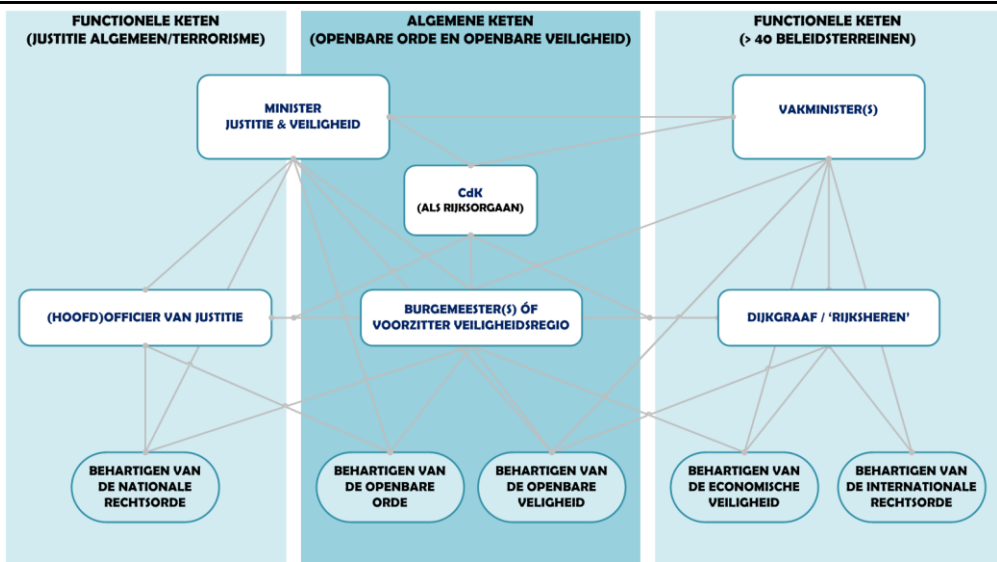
FUNCTIONELE KETEN
(JUSTITIE ALGEMEEN/TERRORISME)

ALGEMENE KETEN
(OPENBARE ORDE EN OPENBARE VEILIGHEID)

FUNCTIONELE KETEN
(> 40 BELEIDSTERREINEN)

MINISTER
JUSTITIE & VEILIGHEID

VAKMINISTER(S)

CdK
(ALS RIJKSORGAAN)

(HOOFD)OFFICIER VAN JUSTITIE

BURGEMEESTER(S) ÓF
VOORZITTER VEILIGHEIDSREGIO

DIJKGRAAF / 'RIJKSHEREN'

BEHARTIGEN VAN
DE NATIONALE
RECHTSORDE

BEHARTIGEN VAN
DE OPENBARE
ORDE

BEHARTIGEN VAN
DE OPENBARE
VEILIGHEID

BEHARTIGEN VAN
DE ECONOMISCHE
VEILIGHEID

BEHARTIGEN VAN
DE INTERNATIONALE
RECHTSORDE